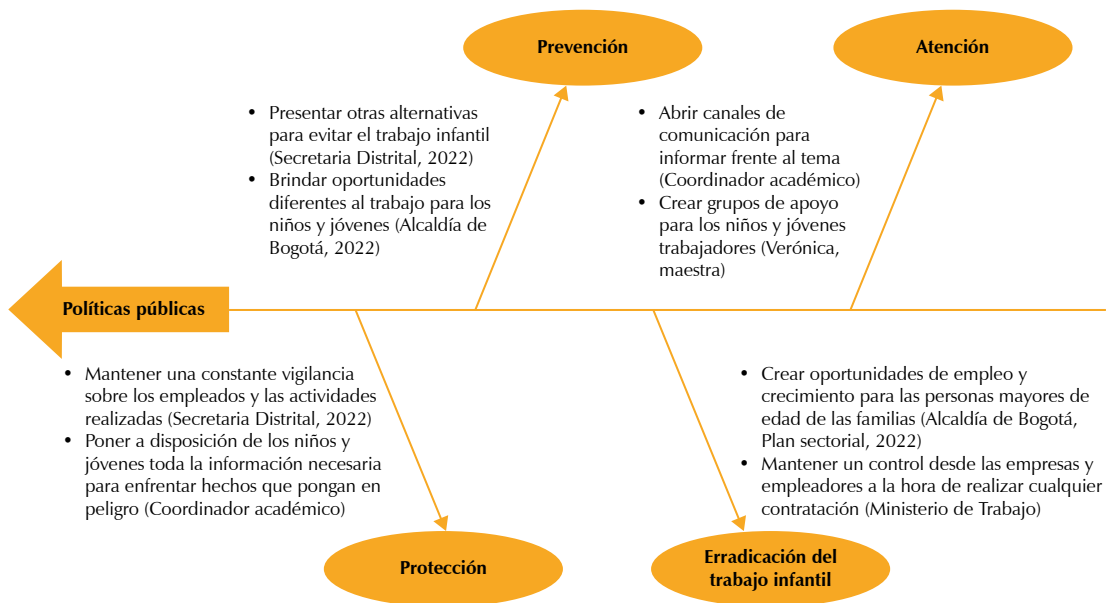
Prevención

Atención

• Presentar otras alternativas para evitar el trabajo infantil (Secretaria Distrital, 2022)
• Brindar oportunidades diferentes al trabajo para los niños y jóvenes (Alcaldía de Bogotá, 2022)

• Abrir canales de comunicación para informar frente al tema (Coordinador académico)
• Crear grupos de apoyo para los niños y jóvenes trabajadores (Verónica, maestra)

Políticas públicas

• Mantener una constante vigilancia sobre los empleados y las actividades realizadas (Secretaria Distrital, 2022)
• Poner a disposición de los niños y jóvenes toda la información necesaria para enfrentar hechos que pongan en peligro (Coordinador académico)

• Crear oportunidades de empleo y crecimiento para las personas mayores de edad de las familias (Alcaldía de Bogotá, Plan sectorial, 2022)
• Mantener un control desde las empresas y empleadores a la hora de realizar cualquier contratación (Ministerio de Trabajo)

Protección

Erradicación del trabajo infantil